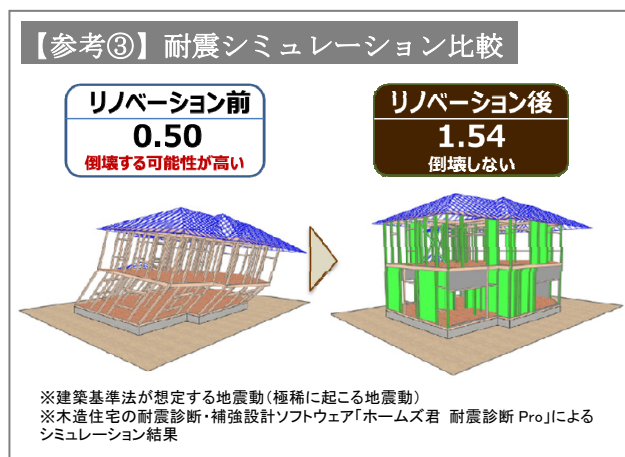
【参考③】耐震シミュレーション比較

リノベーション前
0.50
倒壊する可能性が高い

リノベーション後
1.54
倒壊しない

※建築基準法が想定する地震動（極稀に起こる地震動）
※木造住宅の耐震診断・補強設計ソフトウェア「ホームズ君 耐震診断 Pro」によるシミュレーション結果